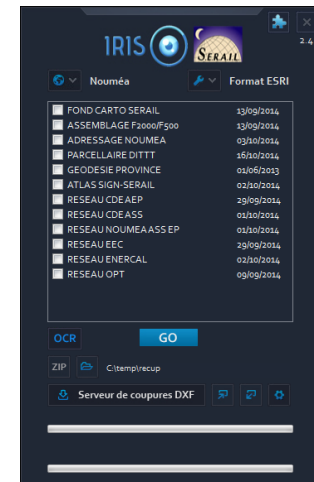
IRIS
SERAIL
2.4
Nouméa
Format ESRI

| | |
|---|---|
| FOND CARTO SERAIL | 13/09/2014 |
| ASSEMBLAGE F2000/F500 | 13/09/2014 |
| ADRESSAGE NOUMEA | 03/10/2014 |
| PARCELLAIRE DITTT | 16/10/2014 |
| GEODESIE PROVINCE | 01/06/2013 |
| ATLAS SIGN-SERAIL | 02/10/2014 |
| RESEAU CDE AEP | 29/09/2014 |
| RESEAU CDE ASS | 01/10/2014 |
| RESEAU NOUMEA ASS EP | 01/10/2014 |
| RESEAU EEC | 29/09/2014 |
| RESEAU ENERCAL | 02/10/2014 |
| RESEAU OPT | 09/09/2014 |

OCR
GO
ZIP
C:\temp\recup
Serveur de coupures DXF